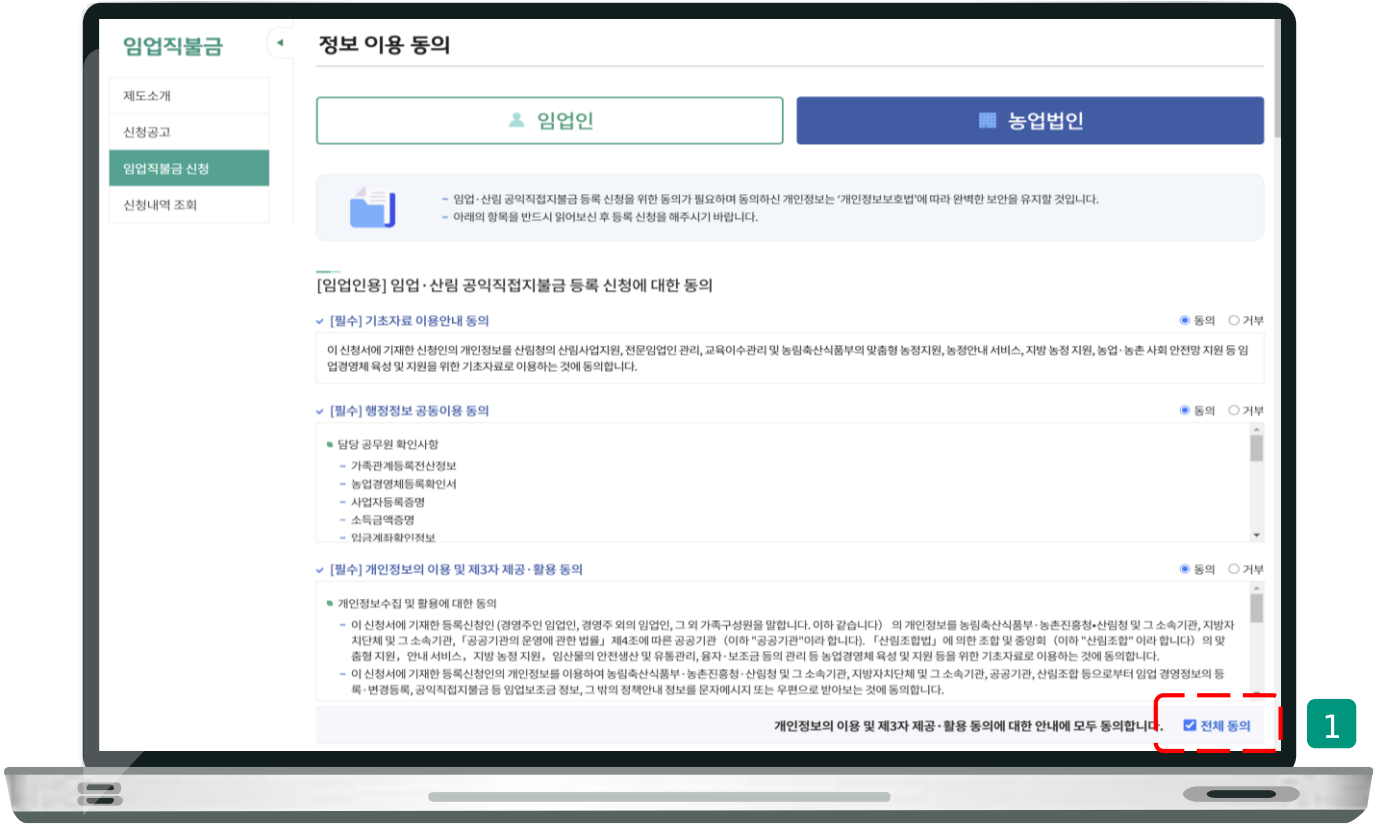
임업직불금

제도소개
신청공고
임업직불금 신청
신청내역 조회

정보 이용 동의

임업인
농업법인

- 임업·산림 공익직접지불금 등록 신청을 위한 동의가 필요하며 동의하신 개인정보는 '개인정보보호법'에 따라 완벽한 보안을 유지할 것입니다.
- 아래의 항목을 반드시 읽어보신 후 등록 신청을 해주시기 바랍니다.

[임업인용] 임업·산림 공익직접지불금 등록 신청에 대한 동의

[필수] 기초자료 이용안내 동의
동의 거부
이 신청서에 기재한 신청인의 개인정보를 산림청의 산림사업지원, 전문임업인 관리, 교육이수관리 및 농림축산식품부의 맞춤형 농정지원, 농정안내 서비스, 지방 농정 지원, 농업·농촌 사회 안전망 지원 등 임업경영체 육성 및 지원을 위한 기초자료로 이용하는 것에 동의합니다.

[필수] 행정정보 공동이용 동의
동의 거부
담당 공무원 확인사항
- 가족관계등록전산정보
- 농업경영체등록확인서
- 사업자등록증명
- 소득금액증명
- 임금계좌확인정보

[필수] 개인정보의 이용 및 제3자 제공·활용 동의
동의 거부
개인정보수집 및 활용에 대한 동의
- 이 신청서에 기재한 등록신청인 (경영주인 임업인, 경영주 외의 임업인, 그 외 가족구성원을 말합니다. 이하 같습니다) 의 개인정보를 농림축산식품부·농촌진흥청·산림청 및 그 소속기관, 지방자치단체 및 그 소속기관, 「공공기관의 운영에 관한 법률」 제4조에 따른 공공기관 (이하 "공공기관"이라 합니다). 「산림조합법」에 의한 조합 및 중앙회 (이하 "산림조합" 이라 합니다) 의 맞춤형 지원, 안내 서비스, 지방 농정 지원, 임산물의 안전생산 및 유통관리, 융자·보조금 등의 관리 등 농업경영체 육성 및 지원을 위한 기초자료로 이용하는 것에 동의합니다.
- 이 신청서에 기재한 등록신청인의 개인정보를 이용하여 농림축산식품부·농촌진흥청·산림청 및 그 소속기관, 지방자치단체 및 그 소속기관, 공공기관, 산림조합 등으로부터 임업 경영정보의 등록·변경등록, 공익직접지불금 등 임업보조금 정보, 그 밖의 정책안내 정보를 문자메시지 또는 우편으로 받아보는 것에 동의합니다.

개인정보의 이용 및 제3자 제공·활용 동의에 대한 안내에 모두 동의합니다.
전체 동의

1